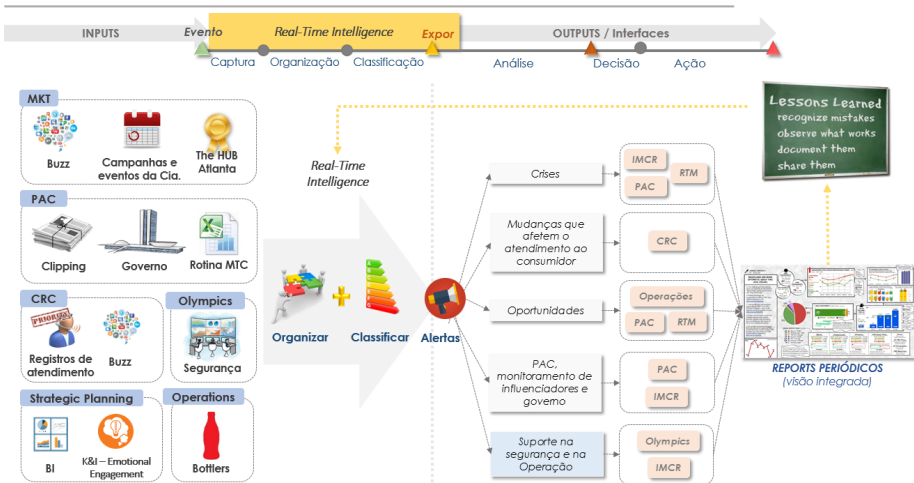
INPUTS

Evento

Real-Time Intelligence

Expor

OUTPUTS / Interfaces

Captura

Organização

Classificação

Análise

Decisão

Ação

MKT

Buzz

Campanhas e eventos da Cia.

The HUB Atlanta

PAC

Clipping

Governo

Rotina MTC

CRC

PROTESTO

Registros de atendimento

Buzz

Olympics

Segurança

Strategic Planning

BI

K&I – Emotional Engagement

Operations

Bottlers

Real-Time Intelligence

Organizar

Classificar

Alertas

Crises

IMCR

PAC

RTM

Mudanças que afetem o atendimento ao consumidor

CRC

Oportunidades

Operações

PAC

RTM

PAC, monitoramento de influenciadores e governo

PAC

IMCR

Suporte na segurança e na Operação

Olympics

IMCR

Lessons Learned
recognize mistakes
observe what works
document them
share them

REPORTS PERIÓDICOS
(visão integrada)